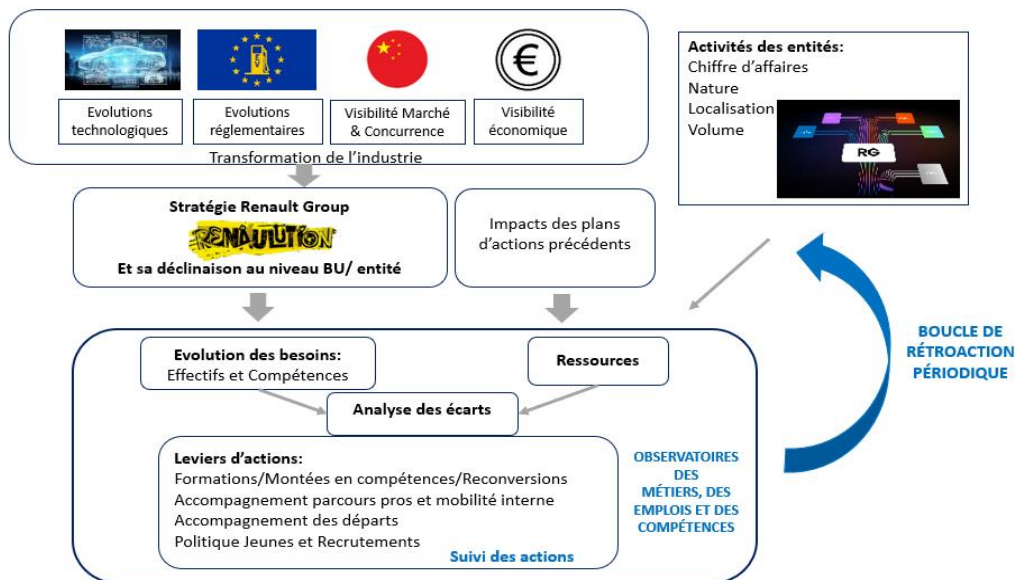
Evolutions technologiques

Evolutions réglementaires

Visibilité Marché & Concurrence

Visibilité économique

Transformation de l'industrie

Activités des entités:
Chiffre d'affaires
Nature
Localisation
Volume

RG

Stratégie Renault Group
RENAULUTION
Et sa déclinaison au niveau BU/ entité

Impacts des plans d'actions précédents

BOUCLE DE RÉTROACTION PÉRIODIQUE

Evolution des besoins:
Effectifs et Compétences

Ressources

Analyse des écarts

Leviers d'actions:
Formations/Montées en compétences/Reconversions
Accompagnement parcours pros et mobilité interne
Accompagnement des départs
Politique Jeunes et Recrutements

Suivi des actions

OBSERVATOIRES DES MÉTIERS, DES EMPLOIS ET DES COMPÉTENCES